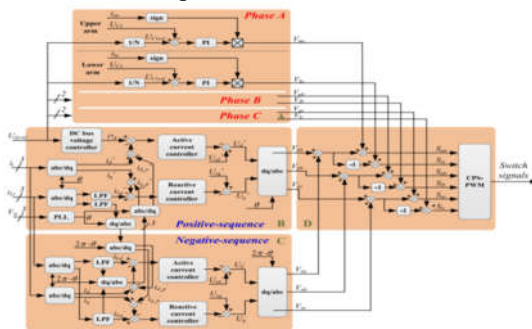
Phase A
Upper arm
sign
1/N
PI
Lower arm
sign
1/N
PI
Phase B
Phase C
DC bus voltage controller
Active current controller
Reactive current controller
abc/dq
abc/dq
LPF
LPF
PLL
dq/abc
abc/dq
dq/abc
Positive-sequence
B
D
Negative-sequence
C
abc/dq
abc/dq
LPF
dq/abc
LPF
Active current controller
Reactive current controller
dq/abc
1/2
1/2
1/2
CPS-PWM
Switch signals